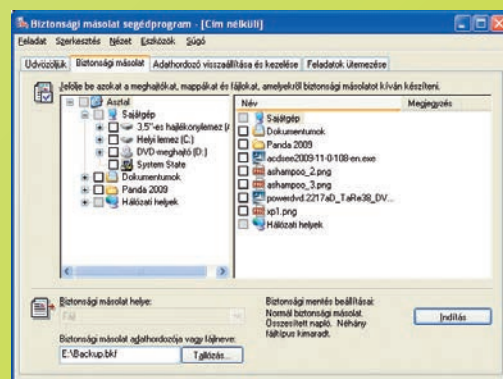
Biztonsági másolat segédprogram - [Cím nélkül]

Feladat Szerkesztés Nézet Eszközök Súgó

Üdvözöljük | Biztonsági másolat | Adathordozó visszaállítása és kezelése | Feladatok ütemezése

Jelölje be azokat a meghajtókat, mappákat és fájlokat, amelyekről biztonsági másolatot kíván készíteni.

Asztal
Sajátgép
3,5"-es hajlékonylemez (A:)
Helyi lemez (C:)
DVD-meghajtó (D:)
System State
Dokumentumok
Panda 2009
Hálózati helyek

| Név | Megjegyzés |
|---|---|
| Sajátgép | |
| Dokumentumok | |
| Panda 2009 | |
| acdsee2009-11-0-108-en.exe | |
| ashampoo_2.png | |
| ashampoo_3.png | |
| powerdvd.2217aD_TaRe38_DV... | |
| xp1.png | |
| Hálózati helyek | |

Biztonsági másolat helye:
Fájl

Biztonsági másolat adathordozója vagy fájlneve:
E:\Backup.bkf

Tallózás...

Biztonsági mentés beállításai:
Normál biztonsági másolat.
Összesített napló. Néhány fájltípus kimaradt.

Indítás